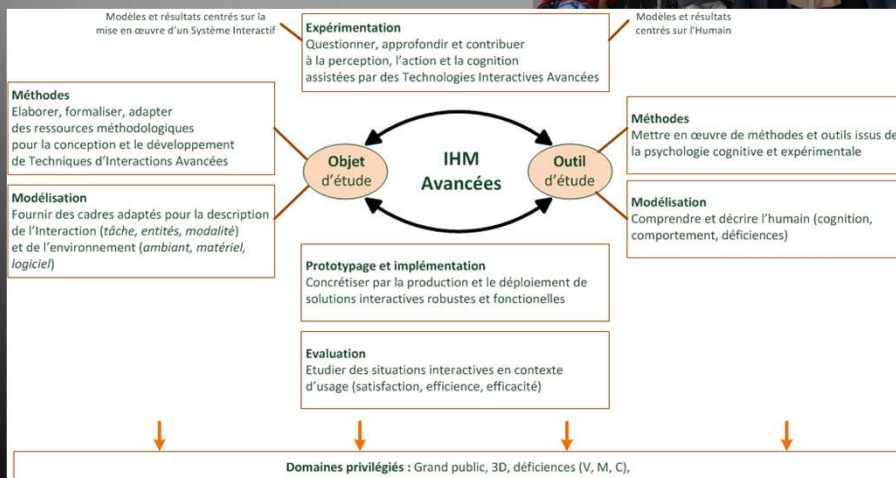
Modèles et résultats centrés sur la mise en œuvre d'un Système Interactif

Expérimentation
Questionner, approfondir et contribuer à la perception, l'action et la cognition assistées par des Technologies Interactives Avancées

Modèles et résultats centrés sur l'Humain

Méthodes
Elaborer, formaliser, adapter des ressources méthodologiques pour la conception et le développement de Techniques d'Interactions Avancées

Objet d'étude

IHM Avancées

Outil d'étude

Méthodes
Mettre en œuvre de méthodes et outils issus de la psychologie cognitive et expérimentale

Modélisation
Fournir des cadres adaptés pour la description de l'Interaction (*tâche, entités, modalité*) et de l'environnement (*ambiant, matériel, logiciel*)

Modélisation
Comprendre et décrire l'humain (cognition, comportement, déficiences)

Prototypage et implémentation
Concrétiser par la production et le déploiement de solutions interactives robustes et fonctionelles

Evaluation
Etudier des situations interactives en contexte d'usage (satisfaction, efficience, efficacité)

Domaines privilégiés : Grand public, 3D, déficiences (V, M, C),